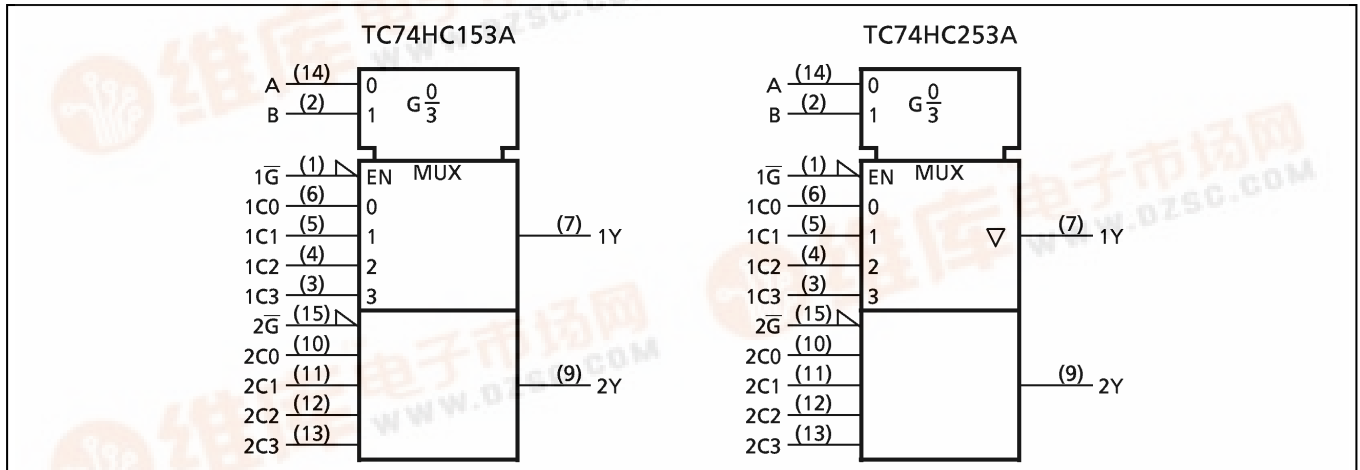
TC74HC153A

A (14) 0
B (2) 1
$G\frac{0}{3}$

$1\overline{G}$ (1) EN MUX
1C0 (6) 0
1C1 (5) 1
1C2 (4) 2
1C3 (3) 3
(7) 1Y
$2\overline{G}$ (15)
2C0 (10)
2C1 (11)
2C2 (12)
2C3 (13)
(9) 2Y

TC74HC253A

A (14) 0
B (2) 1
$G\frac{0}{3}$

$1\overline{G}$ (1) EN MUX
1C0 (6) 0
1C1 (5) 1
1C2 (4) 2
1C3 (3) 3
▽ (7) 1Y
$2\overline{G}$ (15)
2C0 (10)
2C1 (11)
2C2 (12)
2C3 (13)
(9) 2Y

维库电子市场网 WWW.DZSC.COM